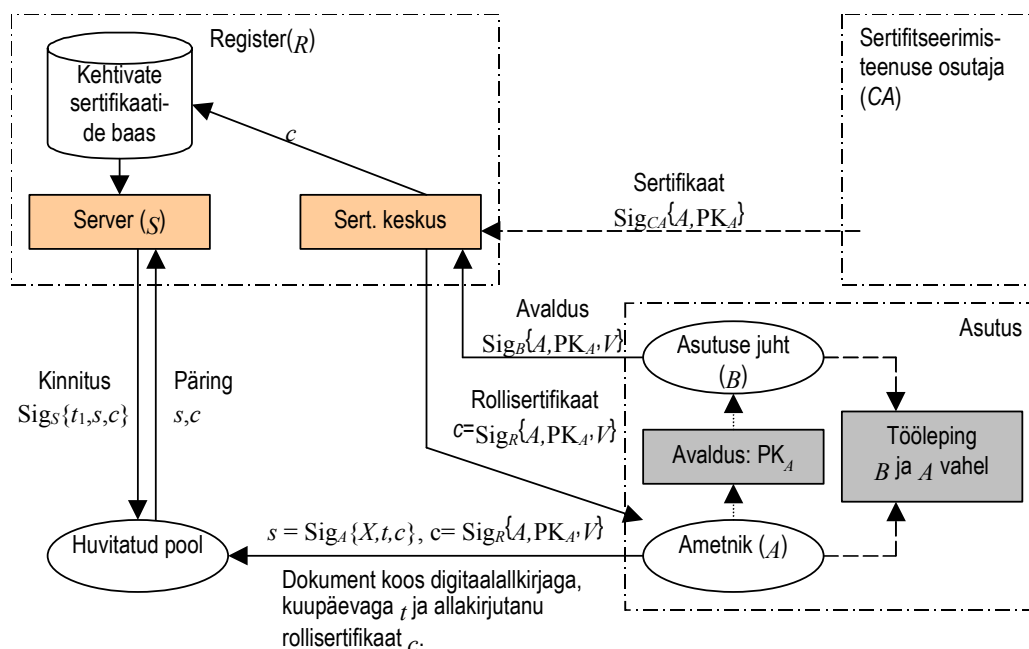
Register($R$)

Kehtivate sertifikaatide baas

$c$

Server ($S$)

Sert. keskus

Sertifitseerimisteenuse osutaja ($CA$)

Sertifikaat
$\mathrm{Sig}_{CA}\{A,\mathrm{PK}_A\}$

Avaldus
$\mathrm{Sig}_B\{A,\mathrm{PK}_A,V\}$

Asutus

Asutuse juht ($B$)

Kinnitus
$\mathrm{Sig}_S\{t_1,s,c\}$

Päring
$s,c$

Rollisertifikaat
$c=\mathrm{Sig}_R\{A,\mathrm{PK}_A,V\}$

Avaldus: $\mathrm{PK}_A$

Tööleping $B$ ja $A$ vahel

Huvitatud pool

$s = \mathrm{Sig}_A\{X,t,c\}$, c= $\mathrm{Sig}_R\{A,\mathrm{PK}_A,V\}$

Ametnik ($A$)

Dokument koos digitaalallkirjaga, kuupäevaga $t$ ja allakirjutanu rollisertifikaat $c$.